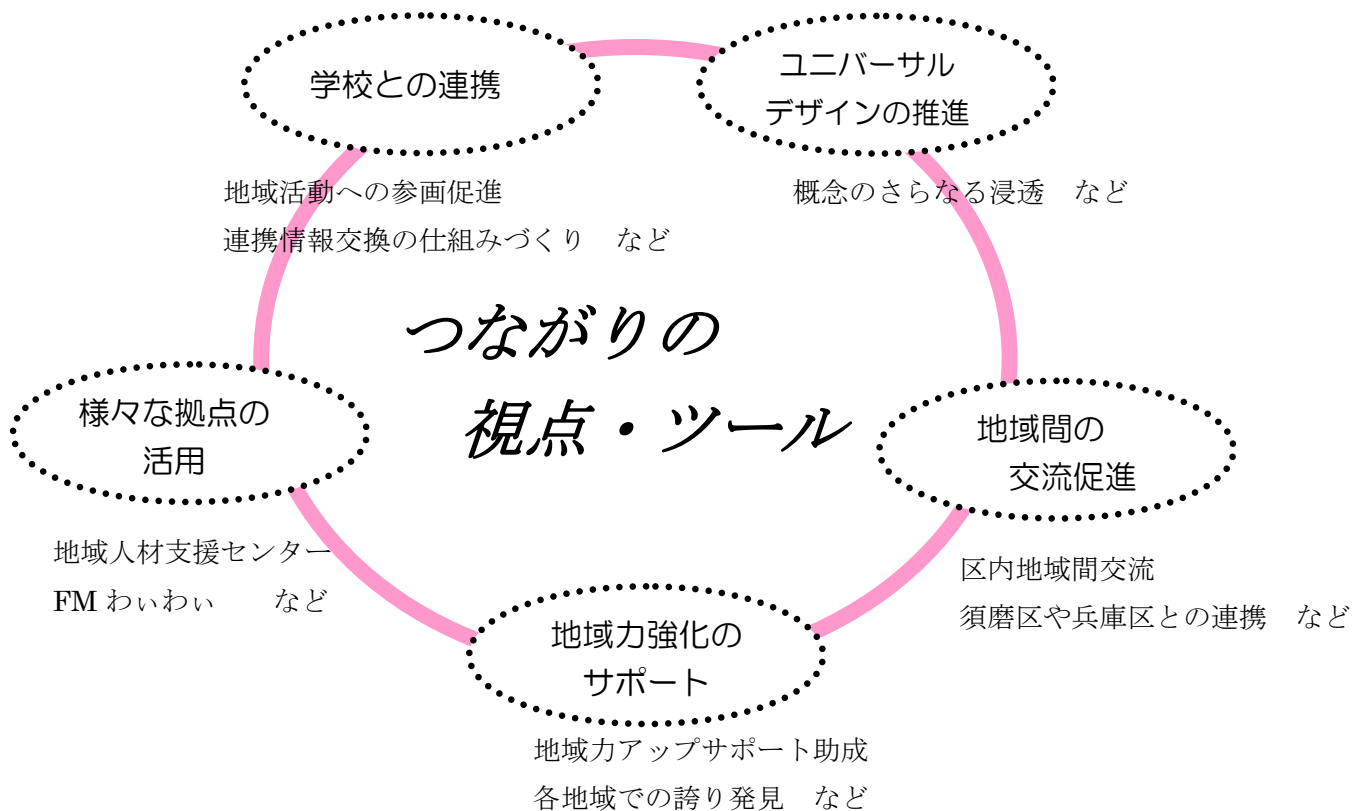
学校との連携

地域活動への参画促進
連携情報交換の仕組みづくり　など

ユニバーサル
デザインの推進

概念のさらなる浸透　など

つながりの
視点・ツール

様々な拠点の
活用

地域人材支援センター
FM わぃわぃ　　など

地域間の
交流促進

区内地域間交流
須磨区や兵庫区との連携　など

地域力強化の
サポート

地域力アップサポート助成
各地域での誇り発見　など